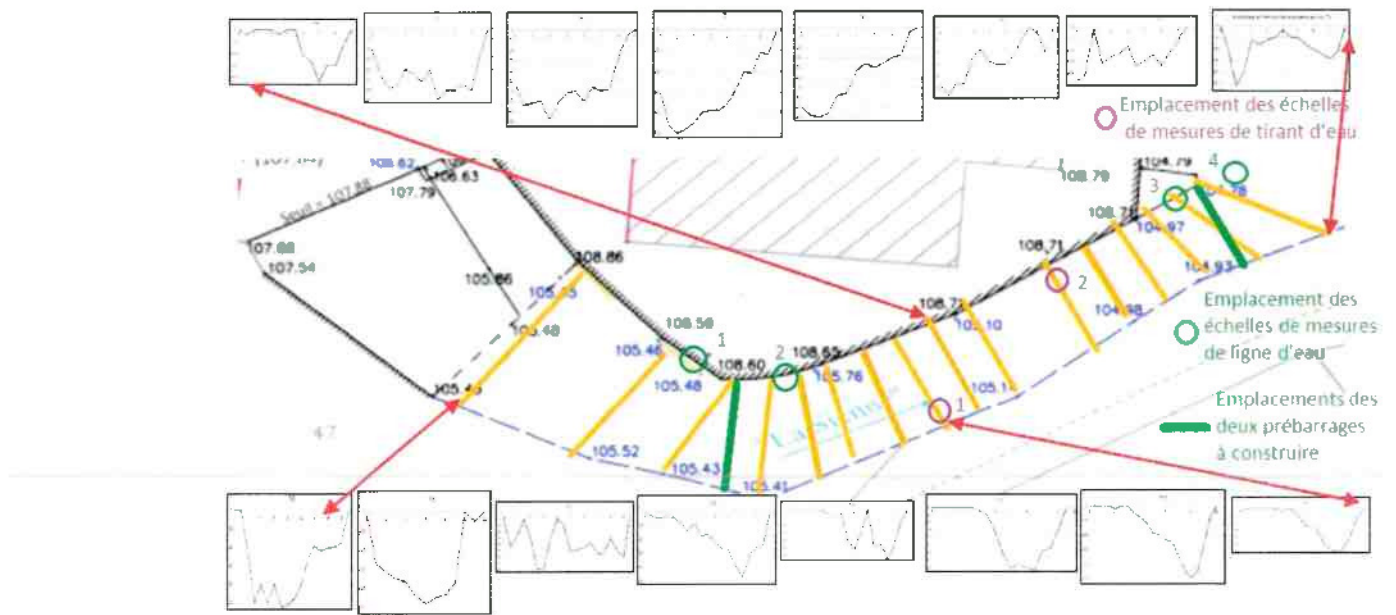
Emplacement des échelles de mesures de tirant d'eau

108.62
107.79
108.63
Seuil = 107.88
107.88
107.54
105.86
108.86
105.15
105.48
105.45
108.56
1
105.46
105.48
108.60
2
108.53
105.76
105.52
105.43
105.41
108.71
105.10
105.14
1
108.71
2
104.98
108.79
108.71
104.79
3
4
104.78
104.97
104.93
47

Emplacement des échelles de mesures de ligne d'eau

Emplacements des deux prébarrages à construire